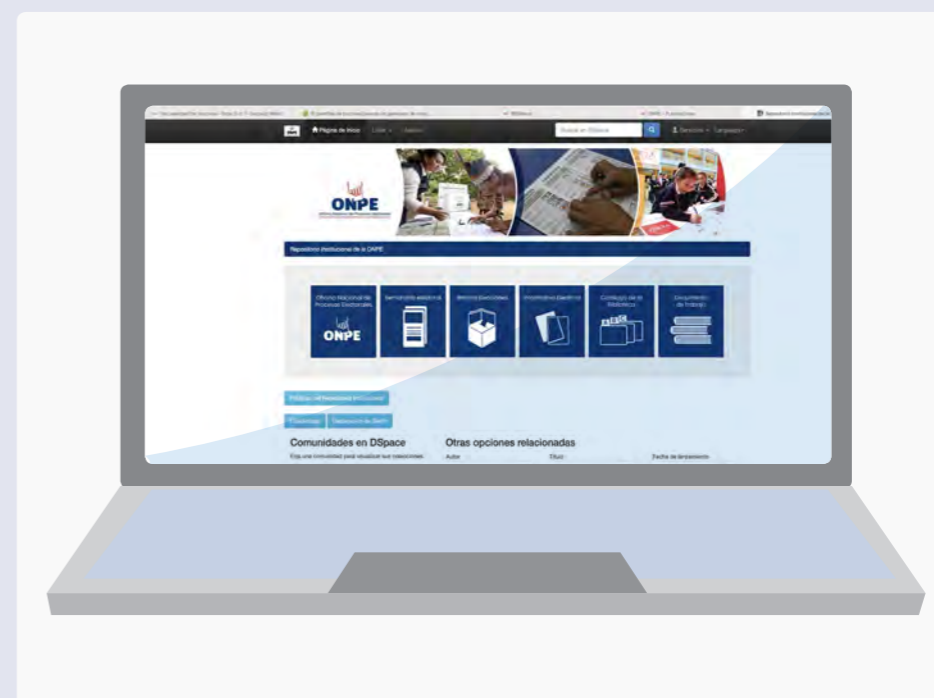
Página de inicio

Buscar en DSpace

ONPE

Repositorio Institucional de la ONPE

Oficina Nacional de Procesos Electorales

Semanario electoral

Historia Electoral

Voto Electrónico

Catálogo de la Biblioteca

Documentos de trabajo

ONPE

Comunidades en DSpace

Otras opciones relacionadas

Autor

Título

Fecha de lanzamiento